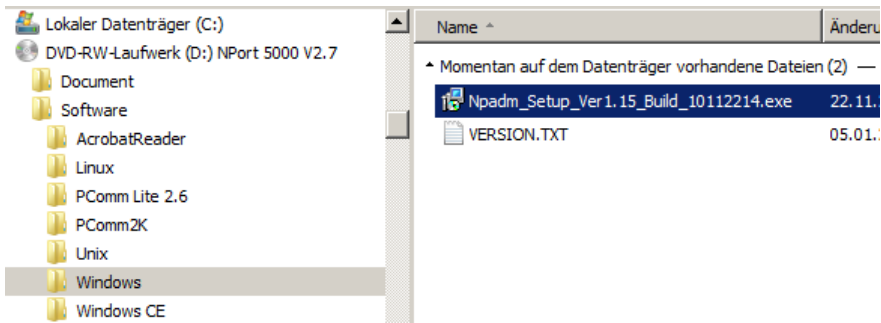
Lokaler Datenträger (C:)
DVD-RW-Laufwerk (D:) NPort 5000 V2.7
Document
Software
AcrobatReader
Linux
PComm Lite 2.6
PComm2K
Unix
Windows
Windows CE

Name
Änderu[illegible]

Momentan auf dem Datenträger vorhandene Dateien (2)

Npadm_Setup_Ver1.15_Build_10112214.exe
22.11.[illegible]

VERSION.TXT
05.01.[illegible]